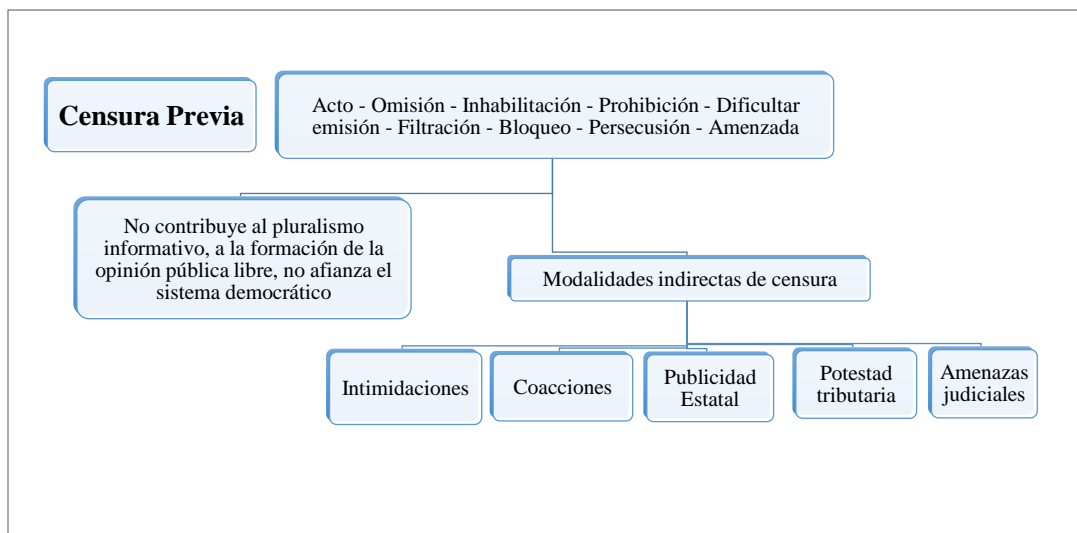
Censura Previa

Acto - Omisión - Inhabilitación - Prohibición - Dificultar emisión - Filtración - Bloqueo - Persecusión - Amenzada

No contribuye al pluralismo informativo, a la formación de la opinión pública libre, no afianza el sistema democrático

Modalidades indirectas de censura

Intimidaciones

Coacciones

Publicidad Estatal

Potestad tributaria

Amenazas judiciales